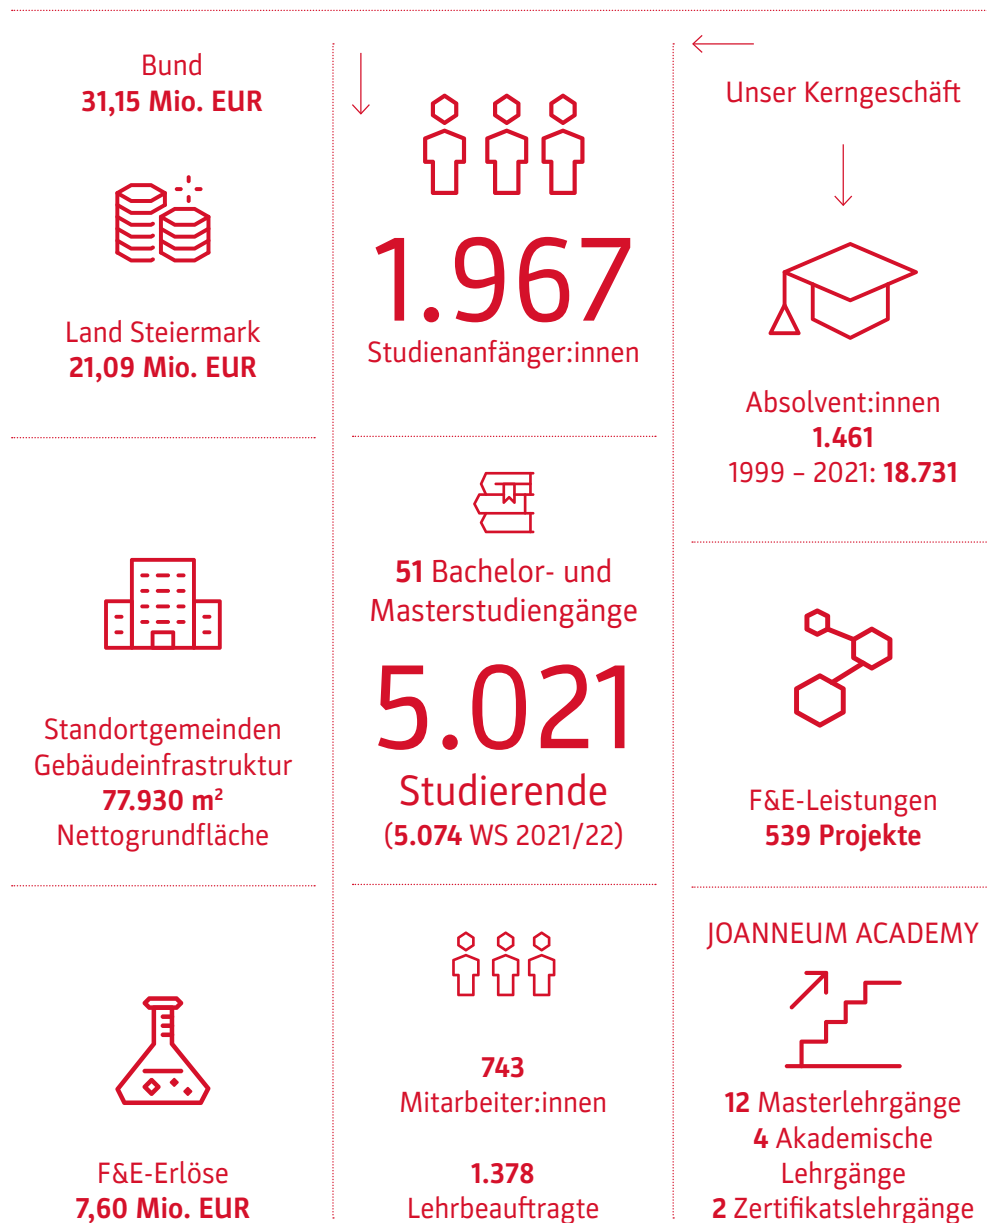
Bund
**31,15 Mio. EUR**

Land Steiermark
**21,09 Mio. EUR**

Standortgemeinden Gebäudeinfrastruktur
**77.930 m²**
Nettogrundfläche

F&E-Erlöse
**7,60 Mio. EUR**

1.967
Studienanfänger:innen

**51** Bachelor- und Masterstudiengänge

5.021
Studierende
(**5.074** WS 2021/22)

**743**
Mitarbeiter:innen

**1.378**
Lehrbeauftragte

Unser Kerngeschäft

Absolvent:innen
**1.461**
1999 – 2021: **18.731**

F&E-Leistungen
**539 Projekte**

JOANNEUM ACADEMY

**12** Masterlehrgänge
**4** Akademische Lehrgänge
**2** Zertifikatslehrgänge